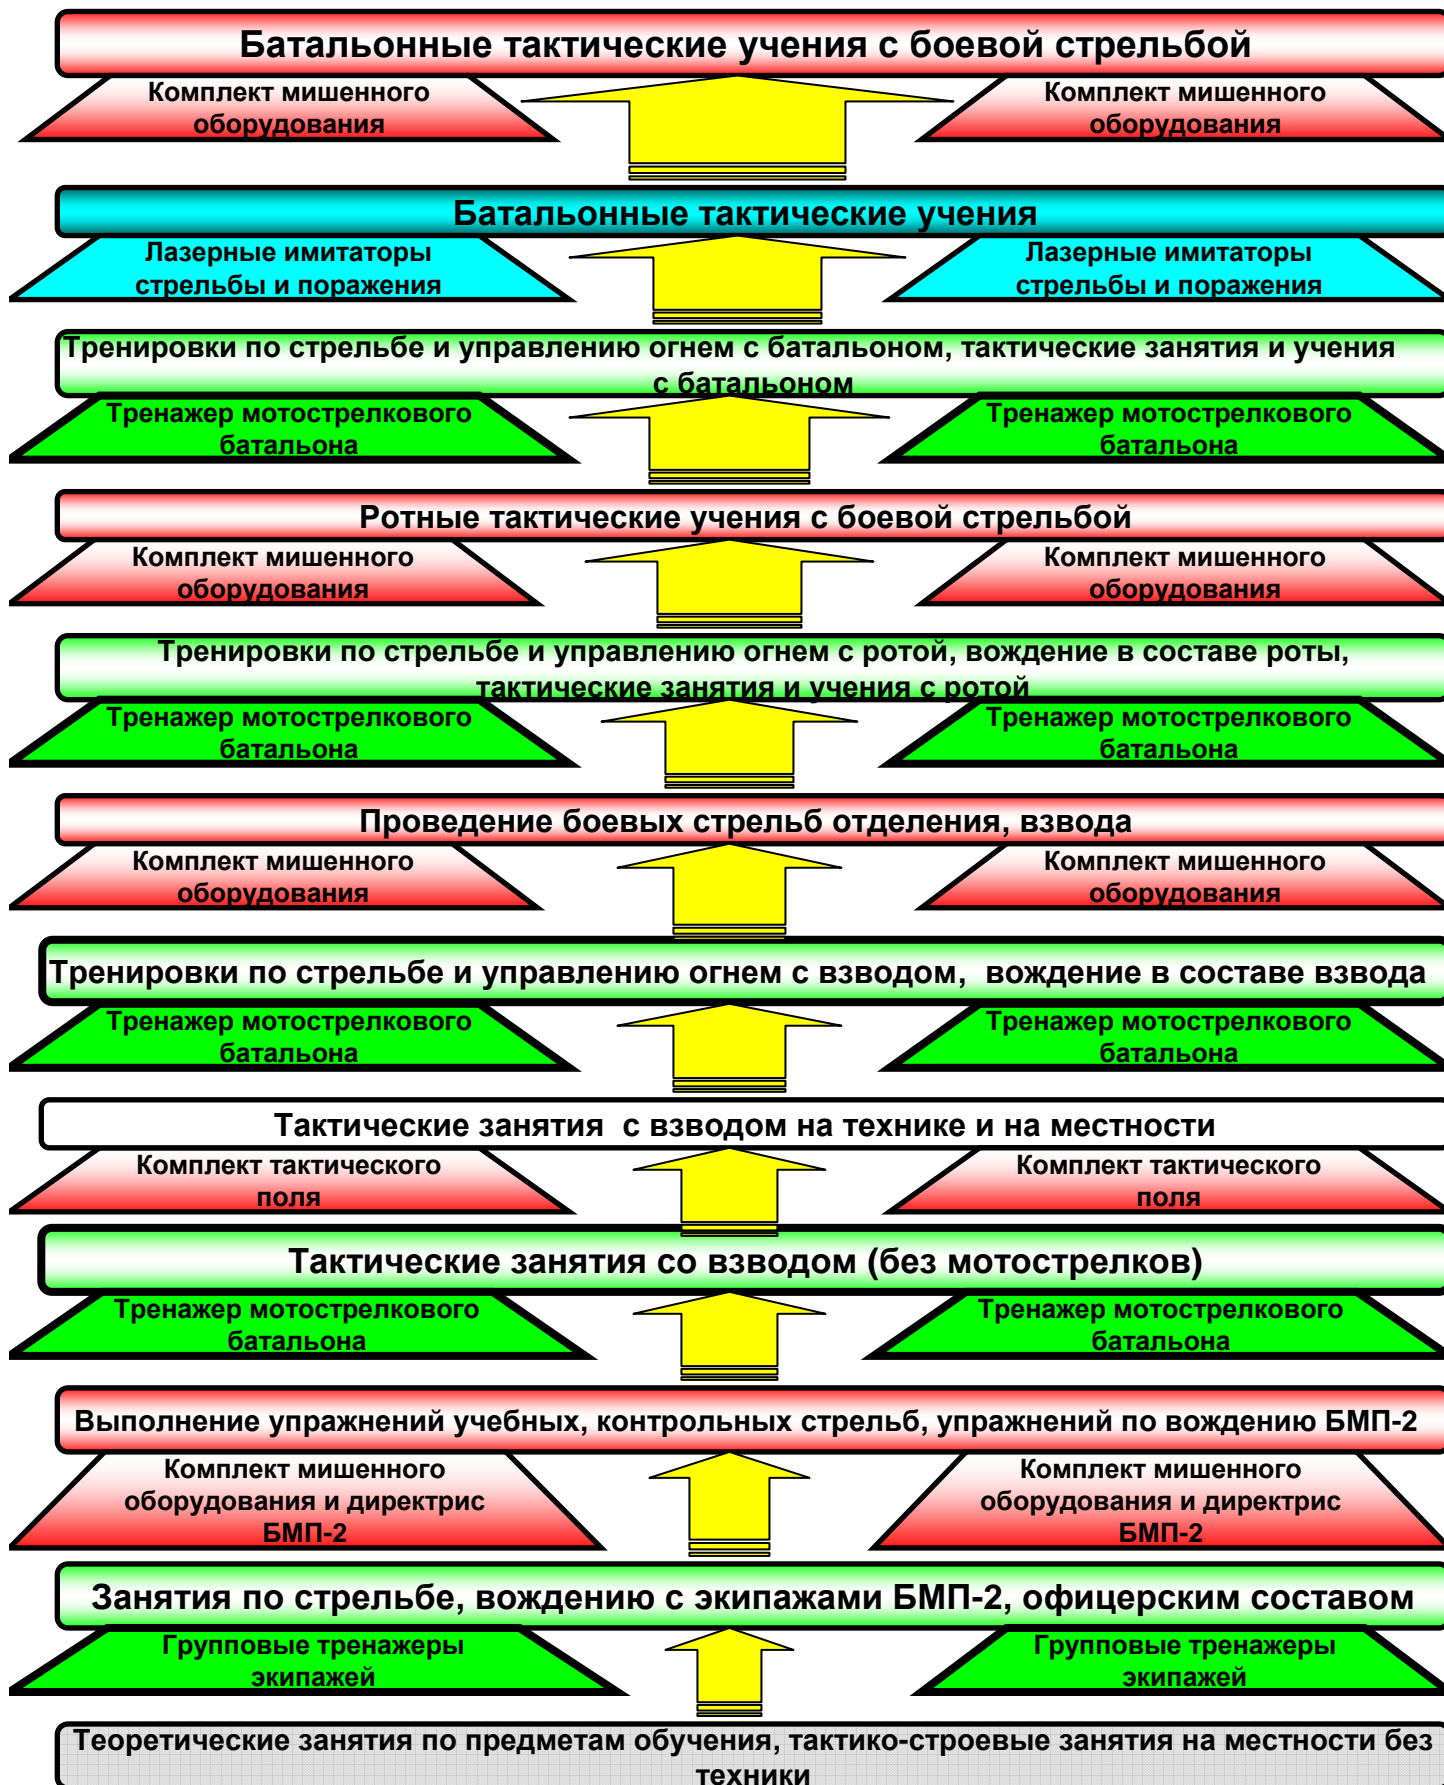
Батальонные тактические учения с боевой стрельбой

Комплект мишенного оборудования

Комплект мишенного оборудования

Батальонные тактические учения

Лазерные имитаторы стрельбы и поражения

Лазерные имитаторы стрельбы и поражения

Тренировки по стрельбе и управлению огнем с батальоном, тактические занятия и учения с батальоном

Тренажер мотострелкового батальона

Тренажер мотострелкового батальона

Ротные тактические учения с боевой стрельбой

Комплект мишенного оборудования

Комплект мишенного оборудования

Тренировки по стрельбе и управлению огнем с ротой, вождение в составе роты, тактические занятия и учения с ротой

Тренажер мотострелкового батальона

Тренажер мотострелкового батальона

Проведение боевых стрельб отделения, взвода

Комплект мишенного оборудования

Комплект мишенного оборудования

Тренировки по стрельбе и управлению огнем с взводом, вождение в составе взвода

Тренажер мотострелкового батальона

Тренажер мотострелкового батальона

Тактические занятия с взводом на технике и на местности

Комплект тактического поля

Комплект тактического поля

Тактические занятия со взводом (без мотострелков)

Тренажер мотострелкового батальона

Тренажер мотострелкового батальона

Выполнение упражнений учебных, контрольных стрельб, упражнений по вождению БМП-2

Комплект мишенного оборудования и директрис БМП-2

Комплект мишенного оборудования и директрис БМП-2

Занятия по стрельбе, вождению с экипажами БМП-2, офицерским составом

Групповые тренажеры экипажей

Групповые тренажеры экипажей

Теоретические занятия по предметам обучения, тактико-строевые занятия на местности без техники